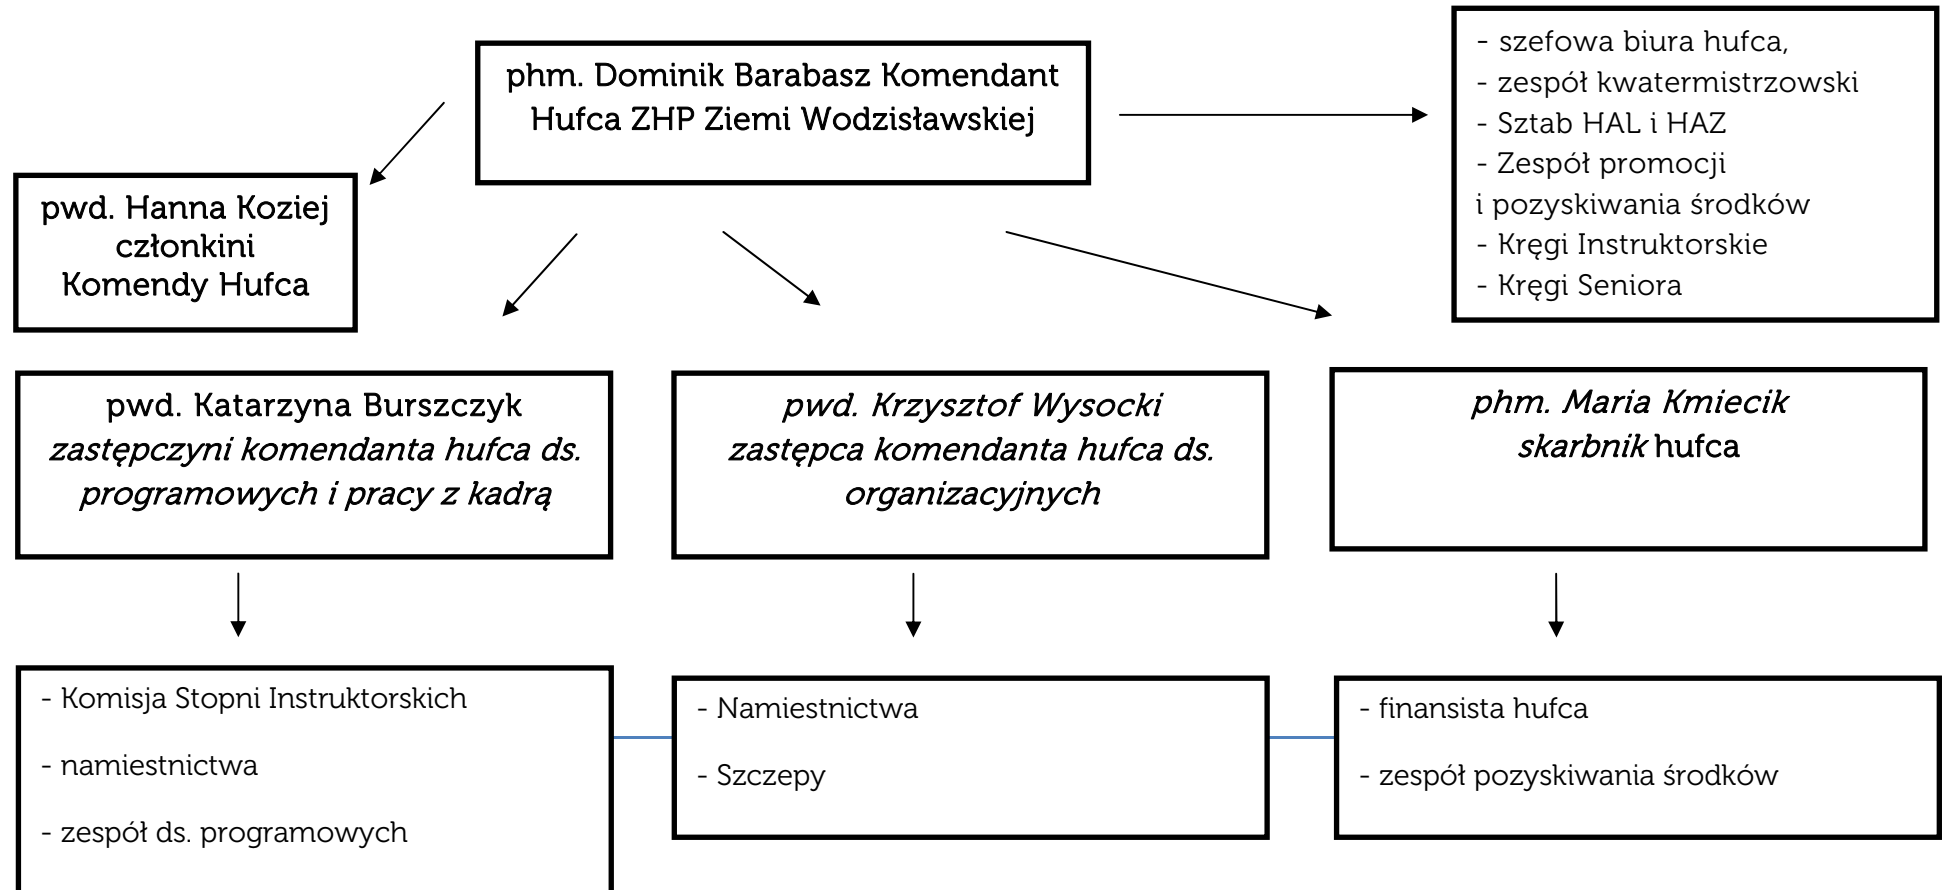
phm. Dominik Barabasz Komendant Hufca ZHP Ziemi Wodzisławskiej

- szefowa biura hufca,
- zespół kwatermistrzowski
- Sztab HAL i HAZ
- Zespół promocji
i pozyskiwania środków
- Kręgi Instruktorskie
- Kręgi Seniora

pwd. Hanna Koziej
członkini
Komendy Hufca

pwd. Katarzyna Burszczyk
zastępczyni komendanta hufca ds. programowych i pracy z kadrą

pwd. Krzysztof Wysocki
zastępca komendanta hufca ds. organizacyjnych

phm. Maria Kmiecik
skarbnik hufca

- Komisja Stopni Instruktorskich

- namiestnictwa

- zespół ds. programowych

- Namiestnictwa

- Szczepy

- finansista hufca

- zespół pozyskiwania środków